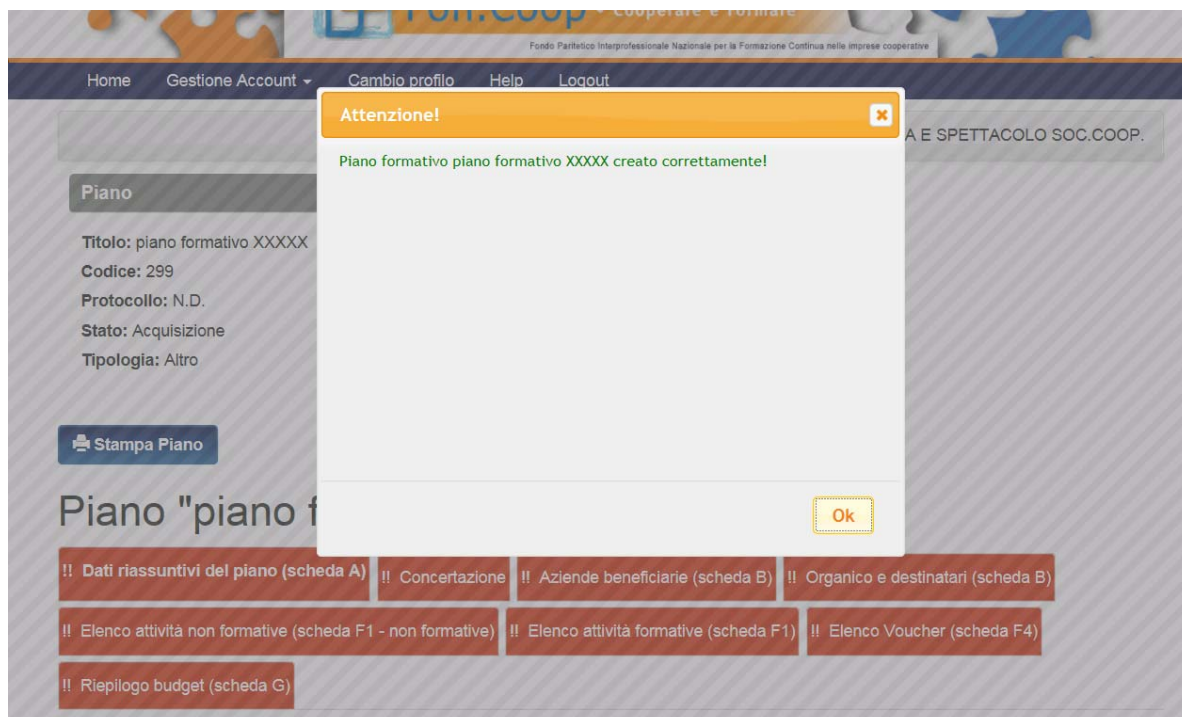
Fon.Coop - Cooperare e formare
Fondo Paritetico Interprofessionale Nazionale per la Formazione Continua nelle imprese cooperative

Home Gestione Account Cambio profilo Help Logout

A E SPETTACOLO SOC.COOP.

Piano

Titolo: piano formativo XXXXX
Codice: 299
Protocollo: N.D.
Stato: Acquisizione
Tipologia: Altro

Stampa Piano

Piano "piano f

Attenzione!

Piano formativo piano formativo XXXXX creato correttamente!

Ok

!! Dati riassuntivi del piano (scheda A) !! Concertazione !! Aziende beneficiarie (scheda B) !! Organico e destinatari (scheda B)

!! Elenco attività non formative (scheda F1 - non formative) !! Elenco attività formative (scheda F1) !! Elenco Voucher (scheda F4)

!! Riepilogo budget (scheda G)